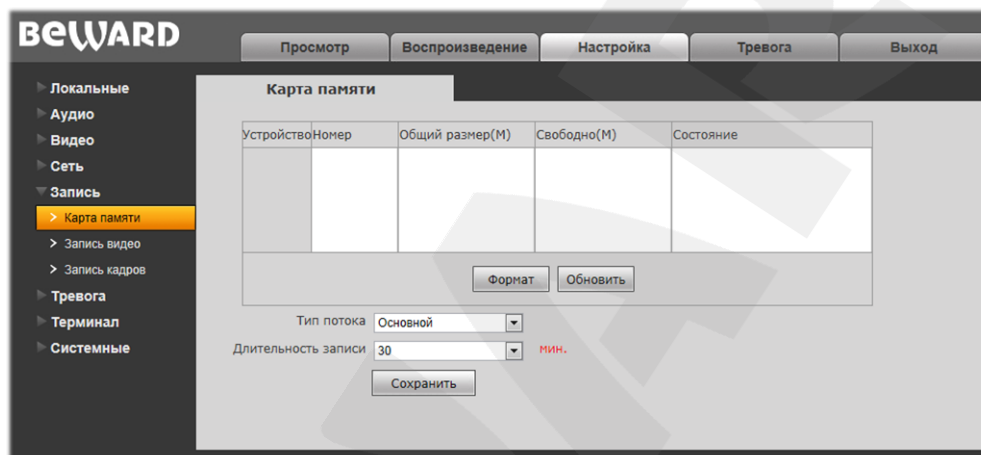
BeWARD

Просмотр
Воспроизведение
Настройка
Тревога
Выход

Локальные
Аудио
Видео
Сеть
Запись
> Карта памяти
> Запись видео
> Запись кадров
Тревога
Терминал
Системные

Карта памяти

| Устройство | Номер | Общий размер(М) | Свободно(М) | Состояние |
|---|---|---|---|---|
| | | | | |

Формат
Обновить

Тип потока Основной
Длительность записи 30 мин.
Сохранить